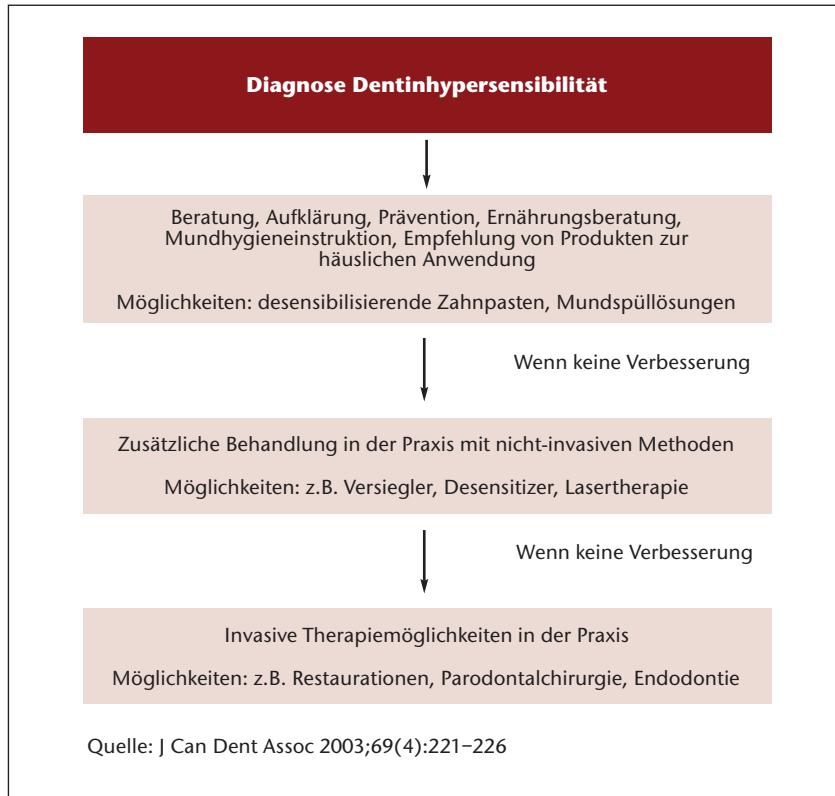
Diagnose Dentinhypersensibilität

Beratung, Aufklärung, Prävention, Ernährungsberatung, Mundhygieneinstruktion, Empfehlung von Produkten zur häuslichen Anwendung

Möglichkeiten: desensibilisierende Zahnpasten, Mundspüllösungen

Wenn keine Verbesserung

Zusätzliche Behandlung in der Praxis mit nicht-invasiven Methoden

Möglichkeiten: z.B. Versiegler, Desensitizer, Lasertherapie

Wenn keine Verbesserung

Invasive Therapiemöglichkeiten in der Praxis

Möglichkeiten: z.B. Restaurationen, Parodontalchirurgie, Endodontie

Quelle: J Can Dent Assoc 2003;69(4):221–226